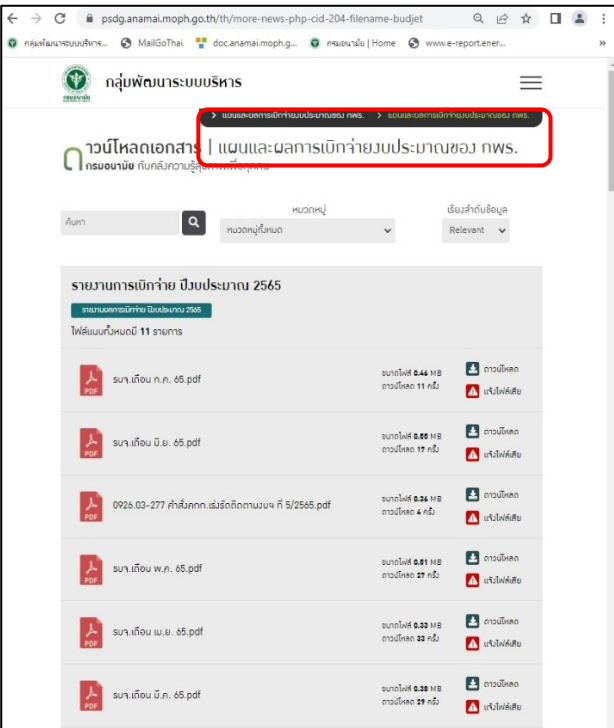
psdg.anamai.moph.go.th/th/more-news-php-cid-204-filename-budjet

กลุ่มพัฒนาระบบบริหาร... MailGoThai doc.anamai.moph.g... กรมอนามัย | Home www.e-report.ener...

กลุ่มพัฒนาระบบบริหาร

> แผนและผลการเบิกจ่ายงบประมาณของ กพร. > แผนและผลการเบิกจ่ายงบประมาณของ กพร.

ดาวน์โหลดเอกสาร | แผนและผลการเบิกจ่ายงบประมาณของ กพร.
กรมอนามัย กับคลังความรู้สุขภาพเพื่อทุกคน

ค้นหา

หมวดหมู่
หมวดหมู่ทั้งหมด

เรียงลำดับข้อมูล
Relevant

รายงานการเบิกจ่าย ปีงบประมาณ 2565

รายงานผลการเบิกจ่าย ปีงบประมาณ 2565

ไฟล์แนบทั้งหมดมี 11 รายการ

รบฯ.เดือน ก.ค. 65.pdf
ขนาดไฟล์ 0.46 MB
ดาวน์โหลด 11 ครั้ง
ดาวน์โหลด
แจ้งไฟล์เสีย

รบฯ.เดือน มิ.ย. 65.pdf
ขนาดไฟล์ 0.65 MB
ดาวน์โหลด 17 ครั้ง
ดาวน์โหลด
แจ้งไฟล์เสีย

0926.03-277 คำสั่งคกก.เร่งรัดติดตามงบฯ ที่ 5/2565.pdf
ขนาดไฟล์ 0.36 MB
ดาวน์โหลด 4 ครั้ง
ดาวน์โหลด
แจ้งไฟล์เสีย

รบฯ.เดือน พ.ค. 65.pdf
ขนาดไฟล์ 0.81 MB
ดาวน์โหลด 27 ครั้ง
ดาวน์โหลด
แจ้งไฟล์เสีย

รบฯ.เดือน เม.ย. 65.pdf
ขนาดไฟล์ 0.33 MB
ดาวน์โหลด 33 ครั้ง
ดาวน์โหลด
แจ้งไฟล์เสีย

รบฯ.เดือน มี.ค. 65.pdf
ขนาดไฟล์ 0.38 MB
ดาวน์โหลด 29 ครั้ง
ดาวน์โหลด
แจ้งไฟล์เสีย